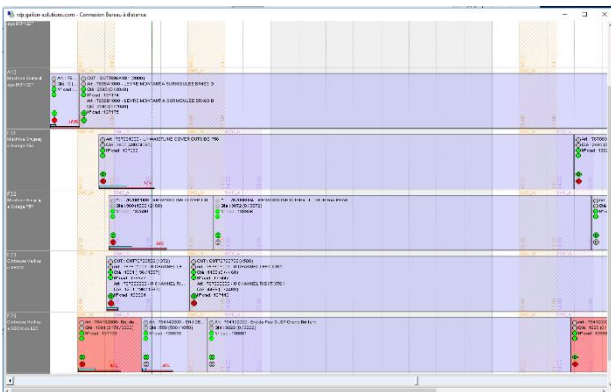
rdp.qalion-solutions.com - Connexion Bureau à distance

AT2
Machine Gravure
Agg 677-027

Art : 70...
Qte : 0 ...
N°cad : ...

OUT : 707300N4SI (2000)
Art : 7075041600 - LEVRE MONTANTE SURMOULEE BRAS3 D
Qte : 2000 (0/2000)
N°cad : 127174
Art : 7075041600 - LEVRE MONTANTE SURMOULEE BRAS3 G
Qte : 2000 (0/2000)
N°cad : 127175

F30
Machine Dégrap.
Dégrap 450

Art : 7075020000 - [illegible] COVER OUTS BC 750
Qte : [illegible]
N°cad : 127033

Art : 7075 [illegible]
Qte : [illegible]
N°cad : 1252

F52
Machine Dégrap.
Collage 750

Art : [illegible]
Qte : 3000 (0/3000)
N°cad : 1252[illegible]

Art : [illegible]
Qte : 3072 (0/3072)
N°cad : 1252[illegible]

C71
Cintreuse Vertisp
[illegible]

OUT : C071C707202 (3072)
Qte : 3072 (0/3072)
N°cad : 125224
Art : 7075022000 - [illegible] CHANNEL RIGHT STD
Qte : 3072 (0/3072)
N°cad : 127492

F75
Cintreuse Vertisp
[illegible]

Art : 7541532000 - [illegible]
Qte : 1664 (0/1664)
N°cad : 127790

Art : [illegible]
Qte : 1500 (0/1500)
N°cad : 128019

Art : 7541532000 - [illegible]
Qte : 3333 (0/3333)
N°cad : 128087

Art : 7541 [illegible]
Qte : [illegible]
N°cad : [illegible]